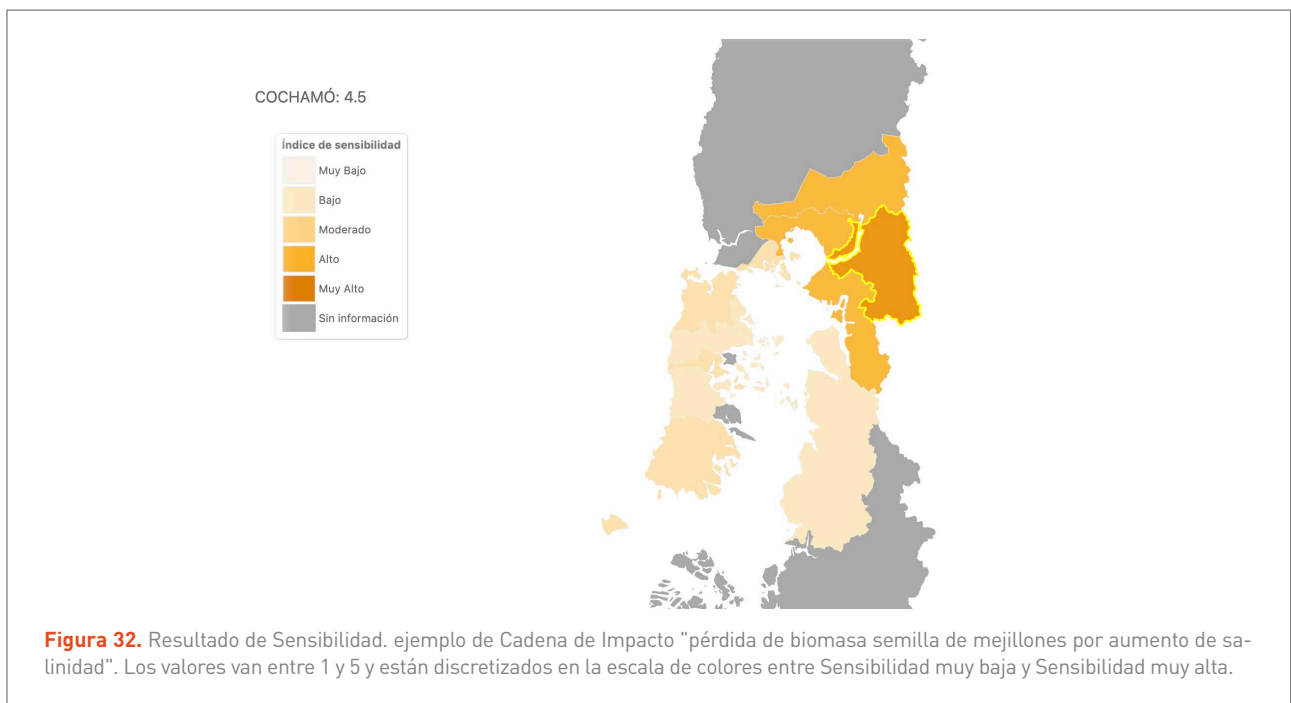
COCHAMÓ: 4.5

Índice de sensibilidad
Muy Bajo
Bajo
Moderado
Alto
Muy Alto
Sin información

**Figura 32.** Resultado de Sensibilidad. ejemplo de Cadena de Impacto "pérdida de biomasa semilla de mejillones por aumento de salinidad". Los valores van entre 1 y 5 y están discretizados en la escala de colores entre Sensibilidad muy baja y Sensibilidad muy alta.